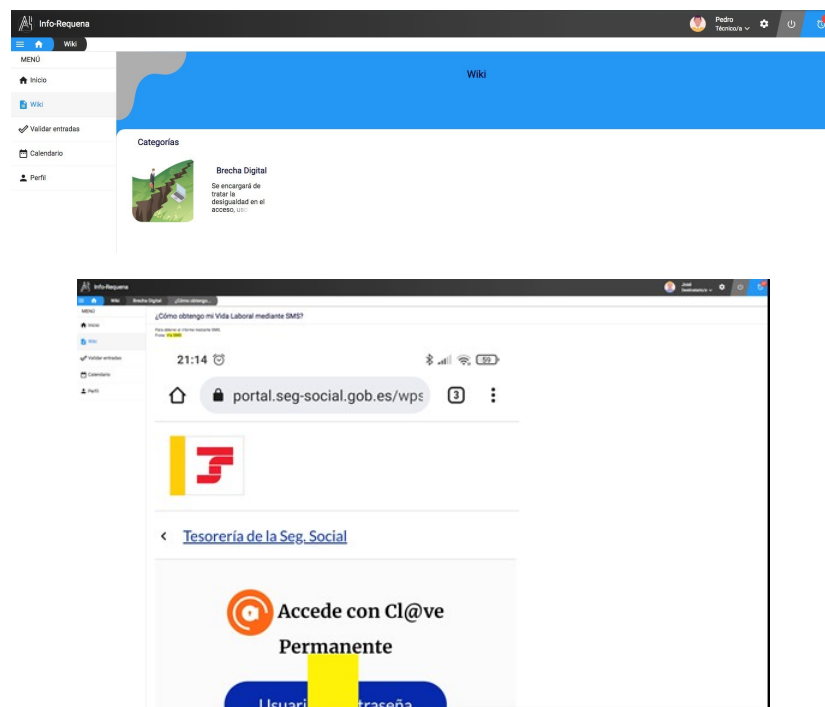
Info-Requena
Pedro
Técnico/a
Wiki
MENÚ
Inicio
Wiki
Validar entradas
Calendario
Perfil
Wiki
Categorías
Brecha Digital
Se encargará de tratar la desigualdad en el acceso, uso

Info-Requena
José
Wiki
Brecha Digital
¿Cómo obtengo...
MENÚ
Inicio
Wiki
Validar entradas
Calendario
Perfil
¿Cómo obtengo mi Vida Laboral mediante SMS?
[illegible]
21:14
59
portal.seg-social.gob.es/wps
3
Tesorería de la Seg. Social
Accede con Cl@ve Permanente
Usuari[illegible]traseña